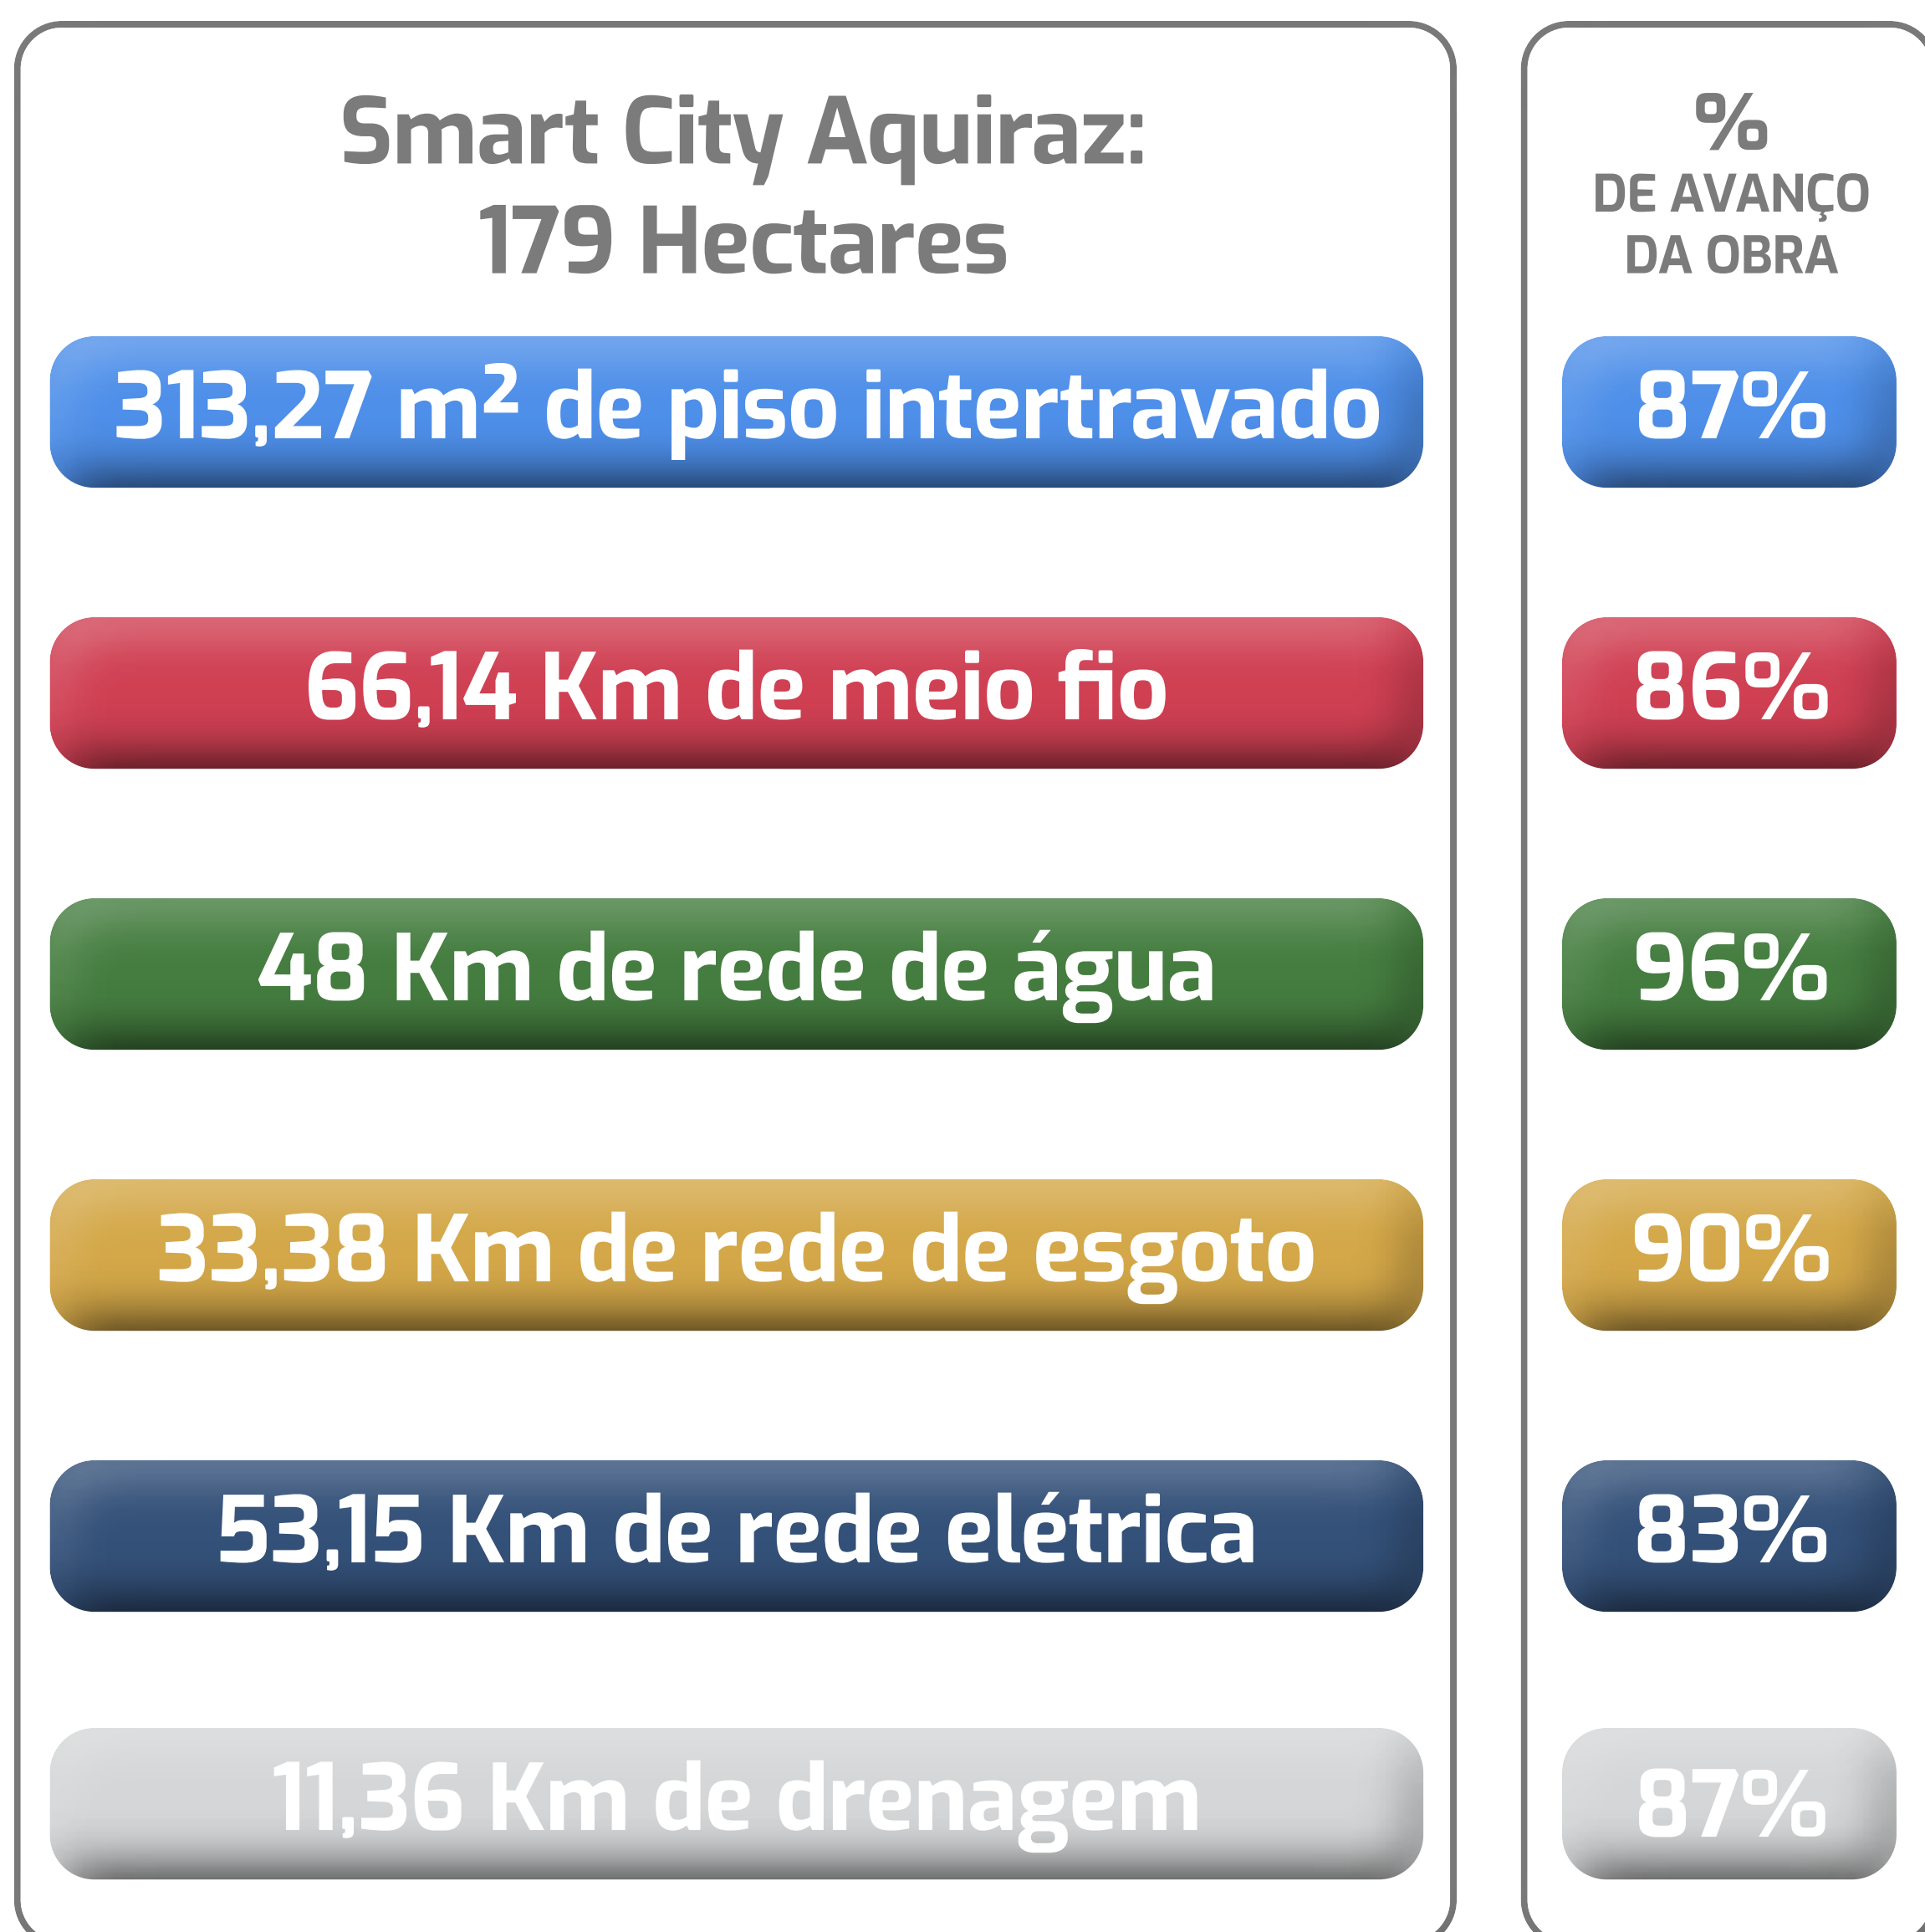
Smart City Aquiraz:
179 Hectares

313,27 m$^2$ de piso intertravado

66,14 Km de meio fio

48 Km de rede de água

33,38 Km de rede de esgoto

53,15 Km de rede elétrica

11,36 Km de drenagem

%
DE AVANÇO
DA OBRA

87%

86%

96%

90%

83%

87%